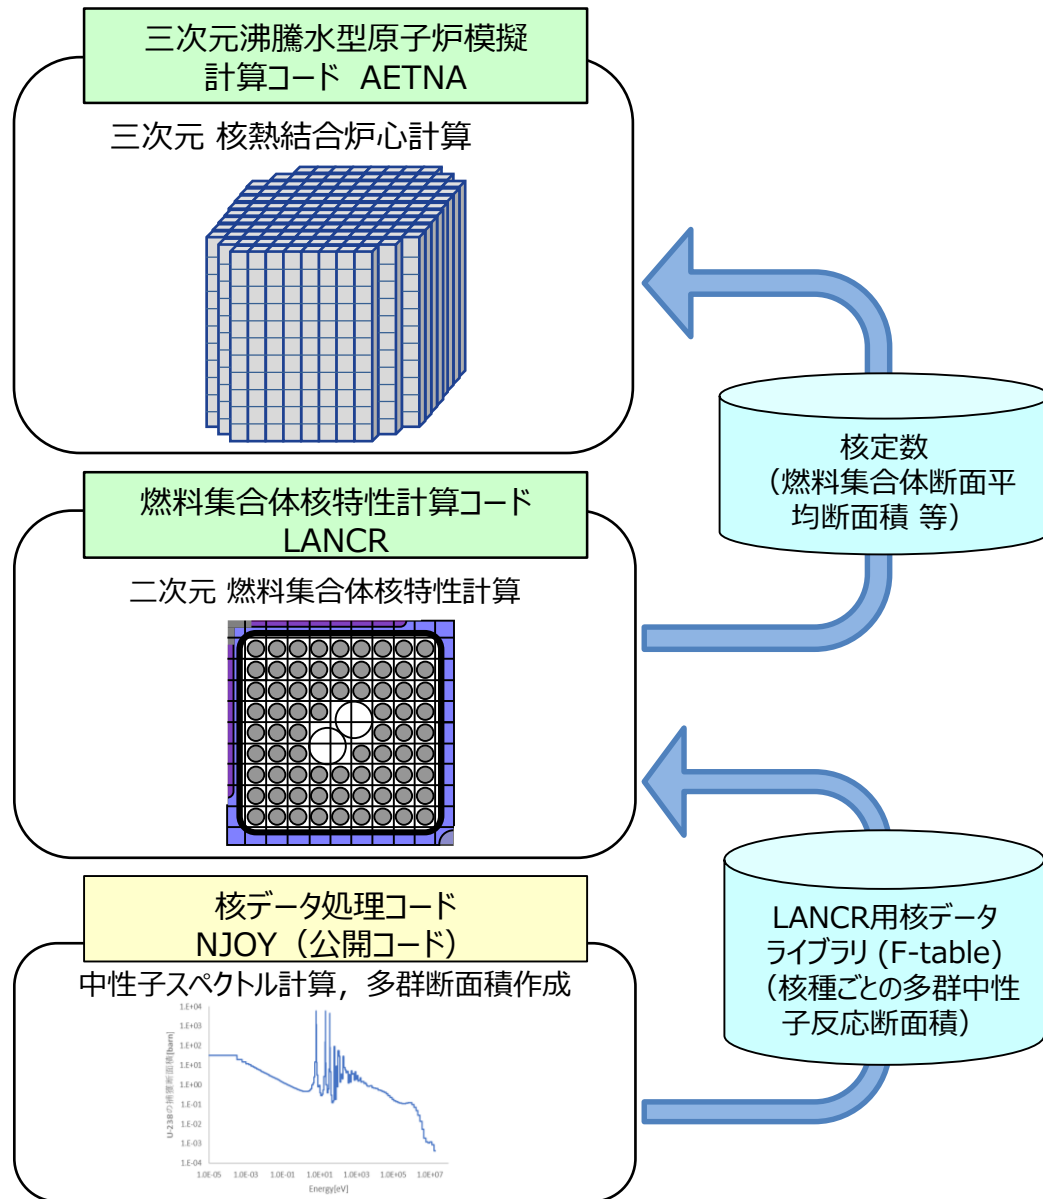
三次元沸騰水型原子炉模擬
計算コード AETNA

三次元 核熱結合炉心計算

核定数
（燃料集合体断面平均断面積 等）

燃料集合体核特性計算コード
LANCR

二次元 燃料集合体核特性計算

LANCR用核データライブラリ (F-table)
（核種ごとの多群中性子反応断面積）

核データ処理コード
NJOY（公開コード）

中性子スペクトル計算，多群断面積作成

1.E+04
1.E+03
1.E+02
1.E+01
1.E+00
1.E-01
1.E-02
1.E-03
1.E-04

U-238の捕獲断面積[barn]

1.0E-05 1.0E-03 1.0E-01 1.0E+01 1.0E+03 1.0E+05 1.0E+07
Energy[eV]